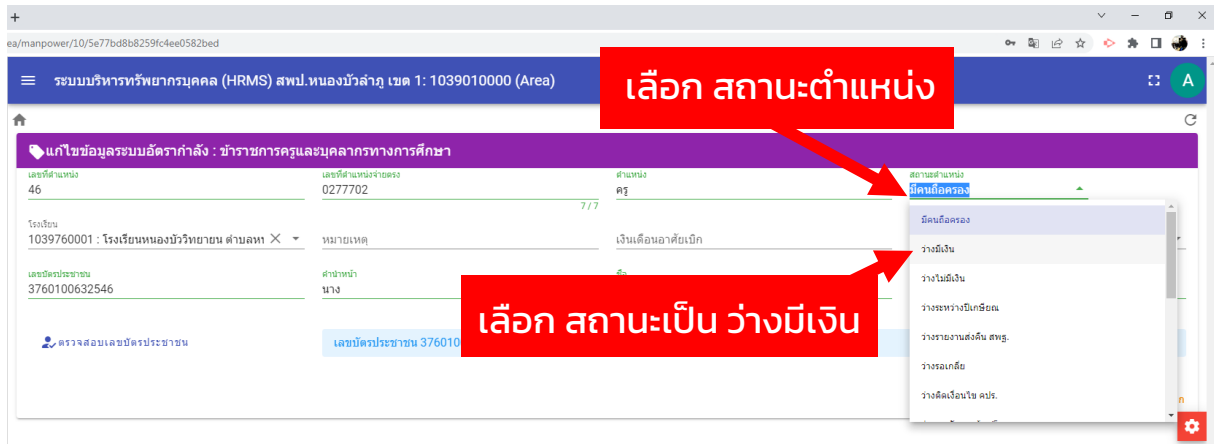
+

ea/manpower/10/5e77bd8b8259fc4ee0582bed

ระบบบริหารทรัพยากรบุคคล (HRMS) สพป.หนองบัวลำภู เขต 1: 1039010000 (Area)

A

เลือก สถานะตำแหน่ง

แก้ไขข้อมูลระบบอัตรากำลัง : ข้าราชการครูและบุคลากรทางการศึกษา

เลขที่ตำแหน่ง
46

เลขที่ตำแหน่งจ่ายตรง
0277702
7 / 7

ตำแหน่ง
ครู

สถานะตำแหน่ง
มีคนถือครอง

โรงเรียน
1039760001 : โรงเรียนหนองบัววิทยายน ตำบลห

หมายเหตุ

เงินเดือนอาศัยเบิก

เลขบัตรประชาชน
3760100632546

คำนำหน้า
นาง

ชื่อ

ตรวจสอบเลขบัตรประชาชน

เลขบัตรประชาชน 376010

มีคนถือครอง
ว่างมีเงิน
ว่างไม่มีเงิน
ว่างระหว่างปีเกษียณ
ว่างรายงานส่งคืน สพฐ.
ว่างรอเกลี่ย
ว่างติดเงื่อนไข คปร.

เลือก สถานะเป็น ว่างมีเงิน